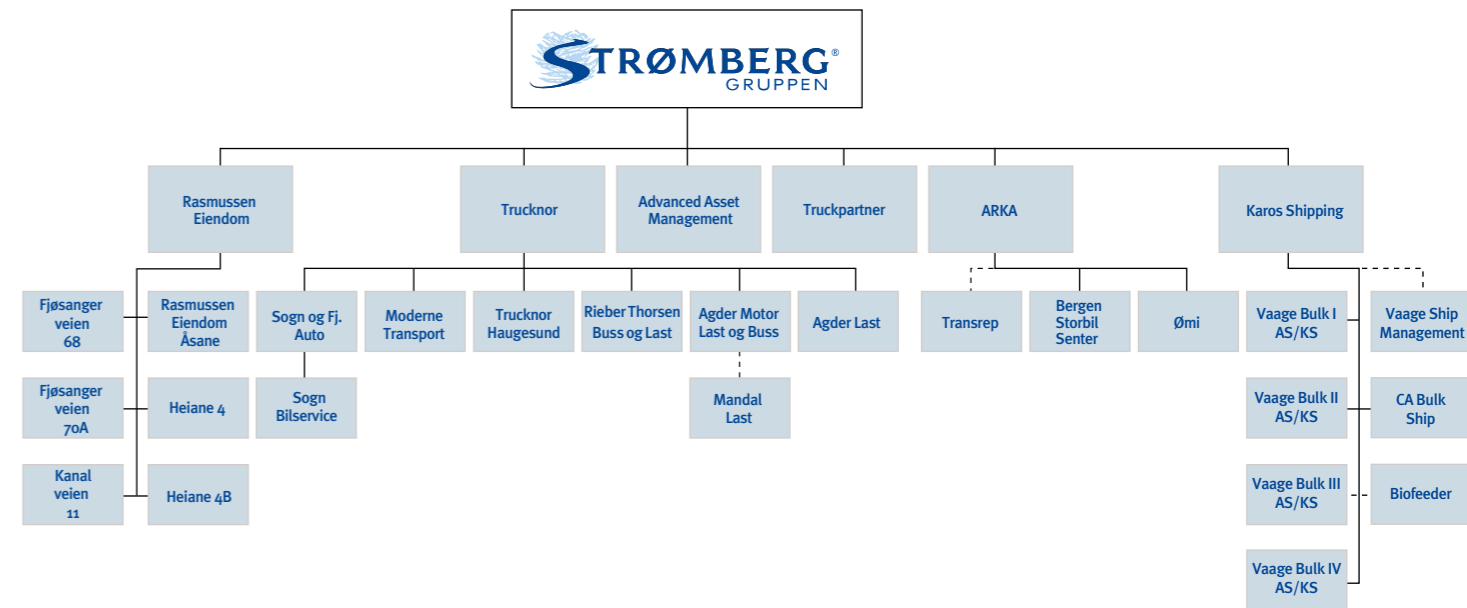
STRØMBERG®
GRUPPEN

Rasmussen Eiendom

Trucknor

Advanced Asset Management

Truckpartner

ARKA

Karos Shipping

Fjøsanger veien 68

Rasmussen Eiendom Åsane

Fjøsanger veien 70A

Heiane 4

Kanal veien 11

Heiane 4B

Sogn og Fj. Auto

Sogn Bilservice

Moderne Transport

Trucknor Haugesund

Rieber Thorsen Buss og Last

Agder Motor Last og Buss

Mandal Last

Agder Last

Transrep

Bergen Storbil Senter

Ømi

Vaage Bulk I AS/KS

Vaage Ship Management

Vaage Bulk II AS/KS

CA Bulk Ship

Vaage Bulk III AS/KS

Biofeeder

Vaage Bulk IV AS/KS